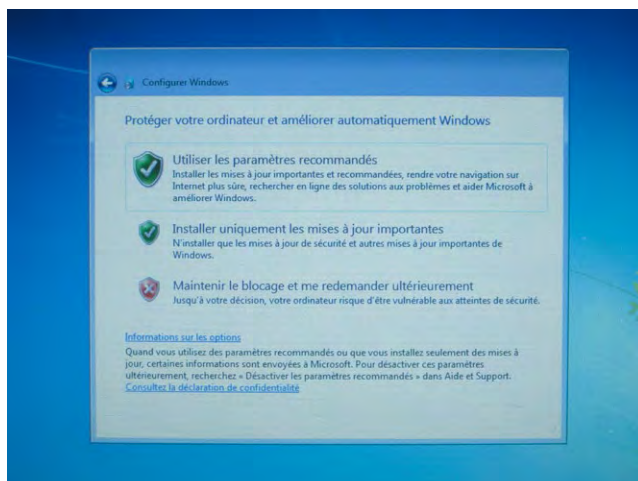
Configurer Windows

Protéger votre ordinateur et améliorer automatiquement Windows

Utiliser les paramètres recommandés
Installer les mises à jour importantes et recommandées, rendre votre navigation sur Internet plus sûre, rechercher en ligne des solutions aux problèmes et aider Microsoft à améliorer Windows.

Installer uniquement les mises à jour importantes
N'installer que les mises à jour de sécurité et autres mises à jour importantes de Windows.

Maintenir le blocage et me redemander ultérieurement
Jusqu'à votre décision, votre ordinateur risque d'être vulnérable aux atteintes de sécurité.

Informations sur les options
Quand vous utilisez des paramètres recommandés ou que vous installez seulement des mises à jour, certaines informations sont envoyées à Microsoft. Pour désactiver ces paramètres ultérieurement, recherchez « Désactiver les paramètres recommandés » dans Aide et Support.
Consultez la déclaration de confidentialité